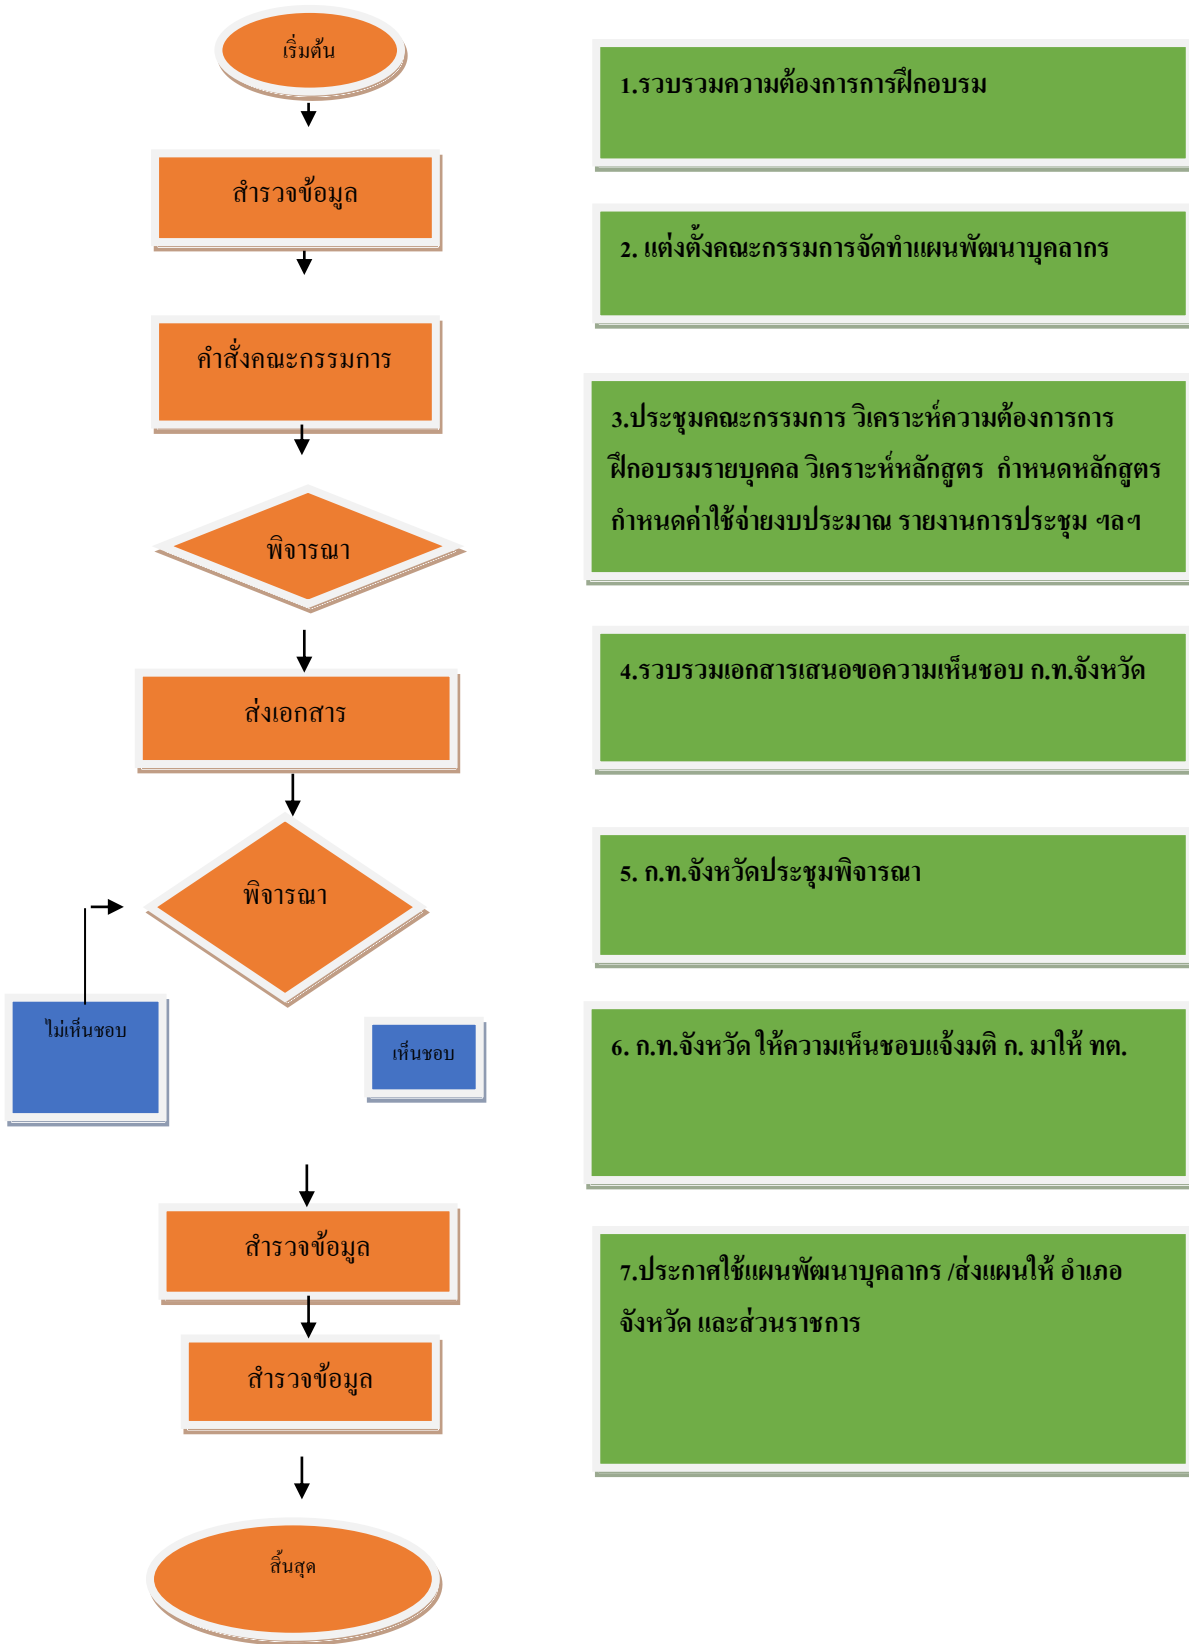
เริ่มต้น

สำรวจข้อมูล

คำสั่งคณะกรรมการ

พิจารณา

ส่งเอกสาร

พิจารณา

ไม่เห็นชอบ

เห็นชอบ

สำรวจข้อมูล

สำรวจข้อมูล

สิ้นสุด

1.รวบรวมความต้องการการฝึกอบรม

2. แต่งตั้งคณะกรรมการจัดทำแผนพัฒนาบุคลากร

3.ประชุมคณะกรรมการ วิเคราะห์ความต้องการการฝึกอบรมรายบุคคล วิเคราะห์หลักสูตร กำหนดหลักสูตร กำหนดค่าใช้จ่ายงบประมาณ รายงานการประชุม ฯลฯ

4.รวบรวมเอกสารเสนอขอความเห็นชอบ ก.ท.จังหวัด

5. ก.ท.จังหวัดประชุมพิจารณา

6. ก.ท.จังหวัด ให้ความเห็นชอบแจ้งมติ ก. มาให้ ทต.

7.ประกาศใช้แผนพัฒนาบุคลากร /ส่งแผนให้ อำเภอ จังหวัด และส่วนราชการ